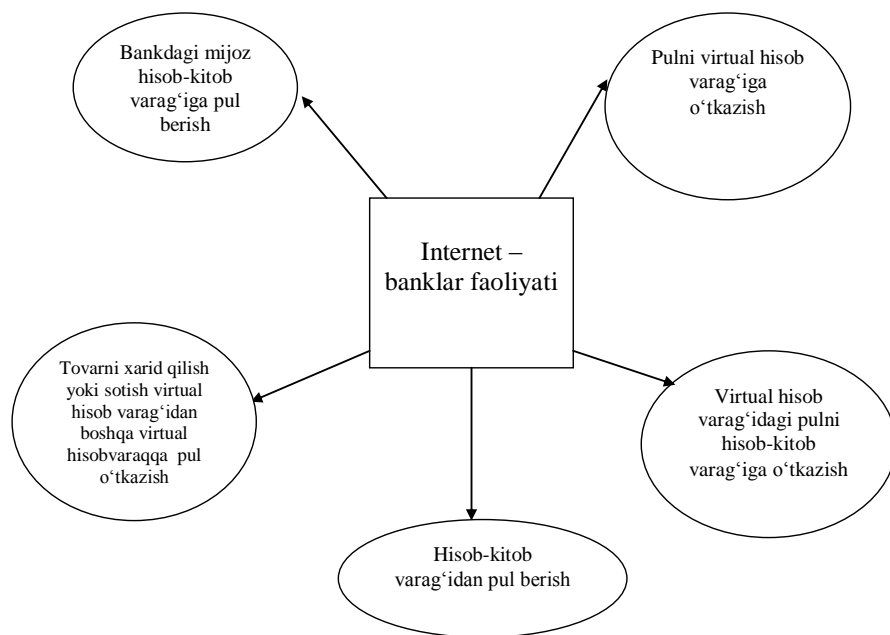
Bankdagi mijoz hisob-kitob varag‘iga pul berish

Pulni virtual hisob varag‘iga o‘tkazish

Internet – banklar faoliyati

Tovarni xarid qilish yoki sotish virtual hisob varag‘idan boshqa virtual hisobvaraqqa pul o‘tkazish

Virtual hisob varag‘idagi pulni hisob-kitob varag‘iga o‘tkazish

Hisob-kitob varag‘idan pul berish